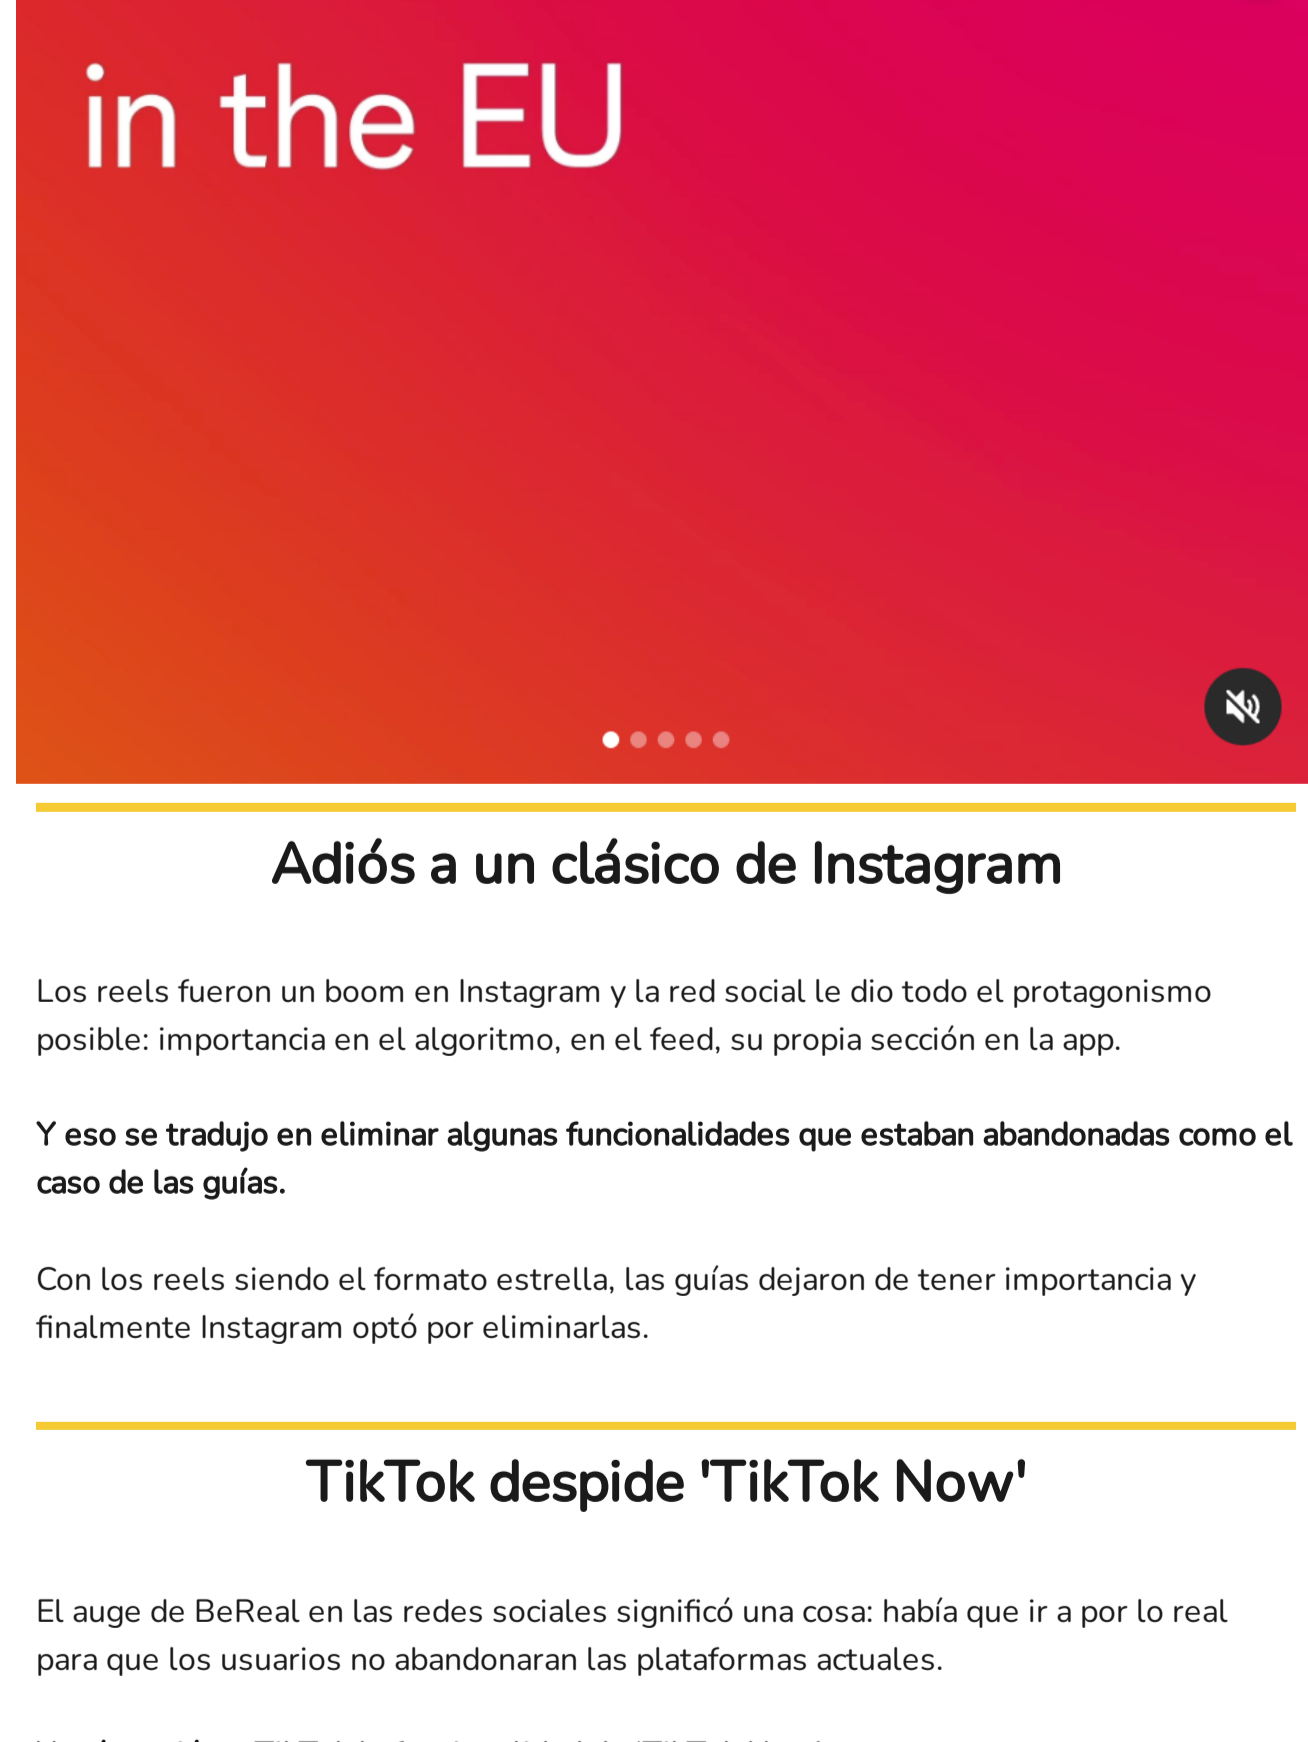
in the EU

Adiós a un clásico de Instagram

Los reels fueron un boom en Instagram y la red social le dio todo el protagonismo posible: importancia en el algoritmo, en el feed, su propia sección en la app.

**Y eso se tradujo en eliminar algunas funcionalidades que estaban abandonadas como el caso de las guías.**

Con los reels siendo el formato estrella, las guías dejaron de tener importancia y finalmente Instagram optó por eliminarlas.

TikTok despide 'TikTok Now'

El auge de BeReal en las redes sociales significó una cosa: había que ir a por lo real para que los usuarios no abandonaran las plataformas actuales.

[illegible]